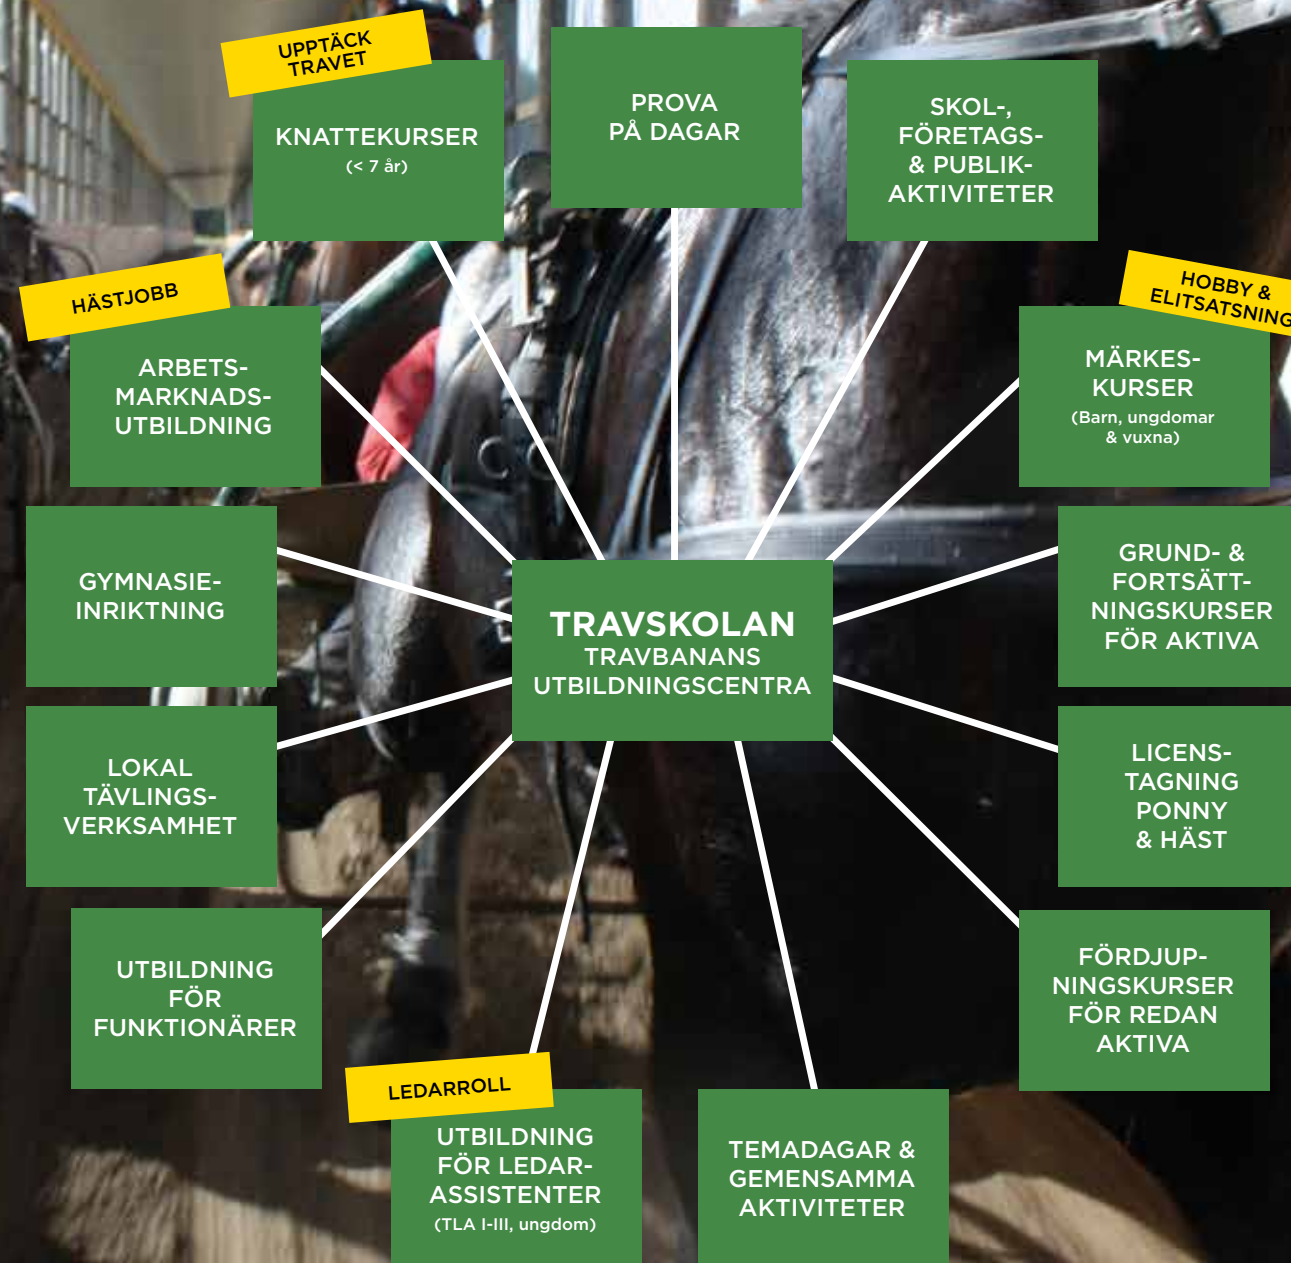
UPPTÄCK TRAVET

KNATTEKURSER
(< 7 år)

PROVA PÅ DAGAR

SKOL-, FÖRETAGS- & PUBLIK-AKTIVITETER

HOBBY & ELITSATSNING

MÄRKES-KURSER
(Barn, ungdomar & vuxna)

HÄSTJOBB

ARBETS-MARKNADS-UTBILDNING

GYMNASIE-INRIKTNING

TRAVSKOLAN
TRAVBANANS UTBILDNINGSCENTRA

GRUND- & FORTSÄTTNINGSKURSER FÖR AKTIVA

LOKAL TÄVLINGS-VERKSAMHET

LICENS-TAGNING PONNY & HÄST

UTBILDNING FÖR FUNKTIONÄRER

FÖRDJUPNINGSKURSER FÖR REDAN AKTIVA

LEDARROLL

UTBILDNING FÖR LEDAR-ASSISTENTER
(TLA I-III, ungdom)

TEMADAGAR & GEMENSAMMA AKTIVITETER